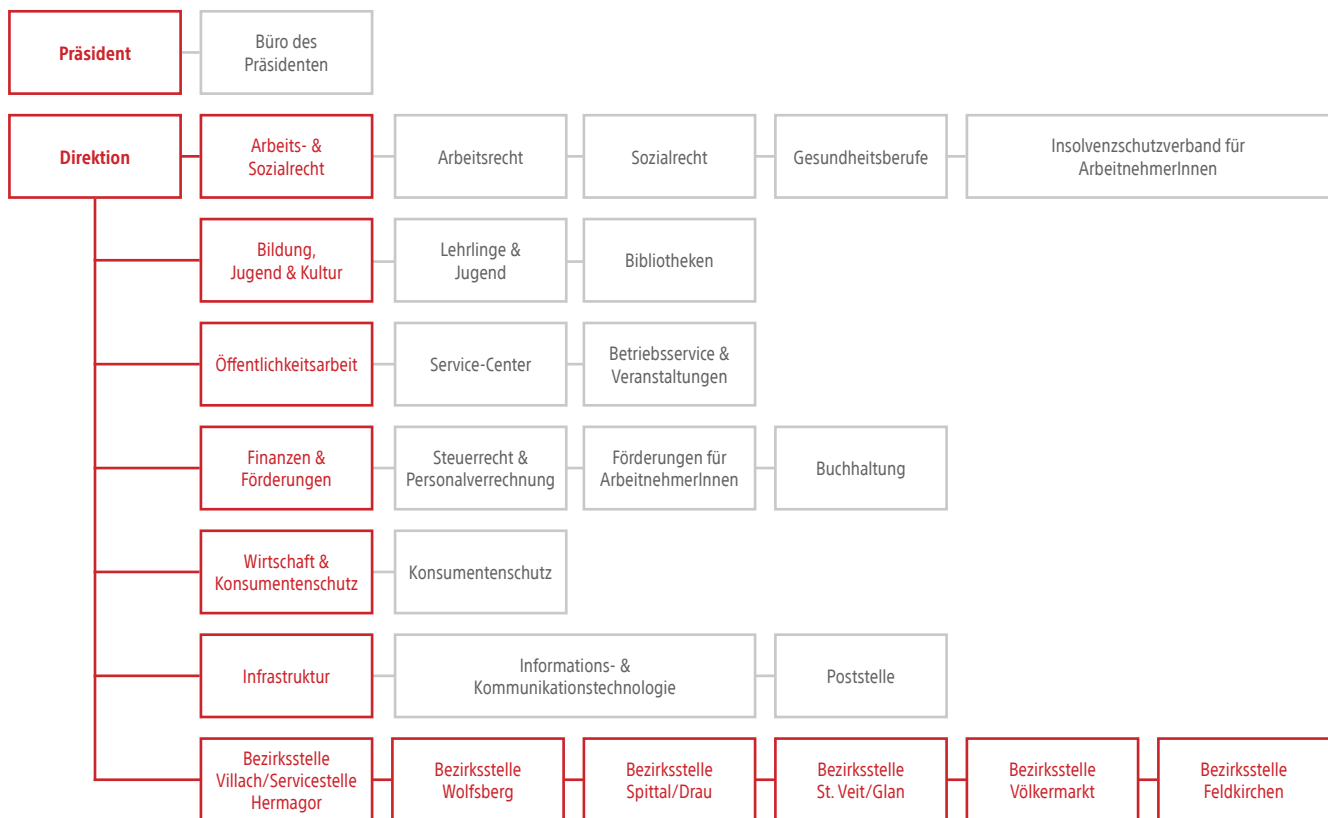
Präsident

Büro des Präsidenten

Direktion

Arbeits- & Sozialrecht

Arbeitsrecht

Sozialrecht

Gesundheitsberufe

Insolvenzschutzverband für ArbeitnehmerInnen

Bildung, Jugend & Kultur

Lehrlinge & Jugend

Bibliotheken

Öffentlichkeitsarbeit

Service-Center

Betriebsservice & Veranstaltungen

Finanzen & Förderungen

Steuerrecht & Personalverrechnung

Förderungen für ArbeitnehmerInnen

Buchhaltung

Wirtschaft & Konsumentenschutz

Konsumentenschutz

Infrastruktur

Informations- & Kommunikationstechnologie

Poststelle

Bezirksstelle Villach/Servicestelle Hermagor

Bezirksstelle Wolfsberg

Bezirksstelle Spittal/Drau

Bezirksstelle St. Veit/Glan

Bezirksstelle Völkermarkt

Bezirksstelle Feldkirchen